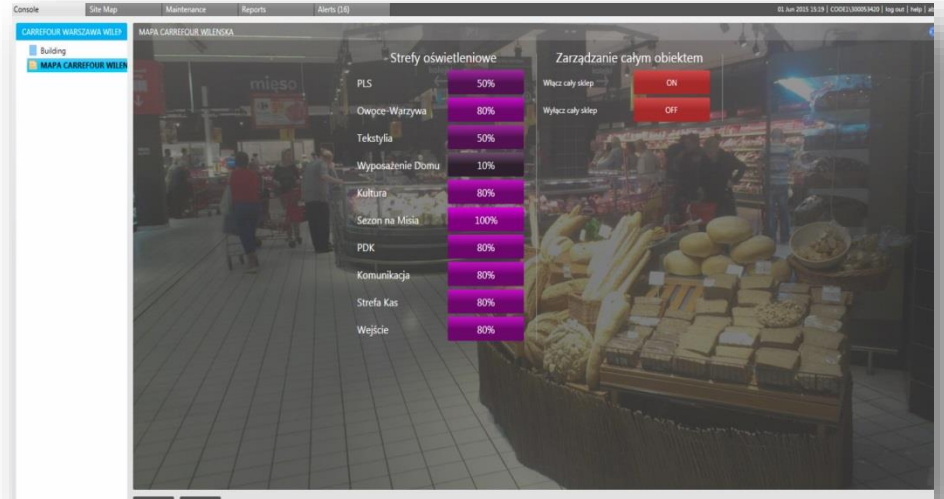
Console | Site Map | Maintenance | Reports | Alerts (16)

01 Jun 2015 15:19 | CODE1\300053420 | log out | help | ab

CARREFOUR WARSZAWA WILEN

Building

MAPA CARREFOUR WILEN

MAPA CARREFOUR WILENSKA

Strefy oświetleniowe

| | |
|---|---|
| PLS | 50% |
| Owoce-Warzywa | 80% |
| Tekstylia | 50% |
| Wyposażenie Domu | 10% |
| Kultura | 80% |
| Sezon na Misia | 100% |
| PDK | 80% |
| Komunikacja | 80% |
| Strefa Kas | 80% |
| Wejście | 80% |

Zarządzanie całym obiektem

| | |
|---|---|
| Włącz cały sklep | ON |
| Wyłącz cały sklep | OFF |

mieso